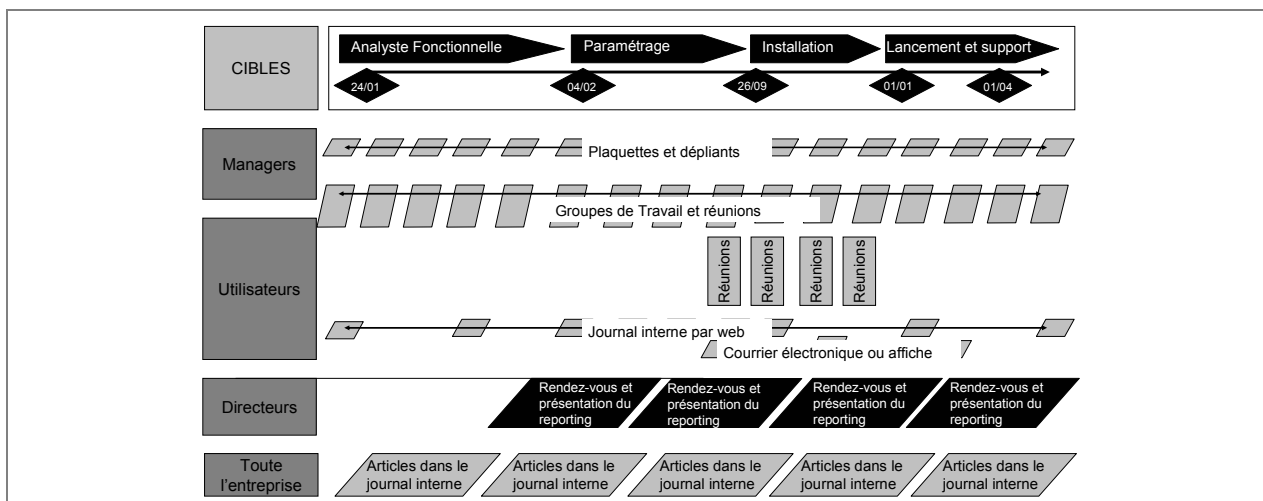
CIBLES

Analyste Fonctionnelle
Paramétrage
Installation
Lancement et support

24/01
04/02
26/09
01/01
01/04

Managers

Plaquettes et dépliants

Groupes de Travail et réunions

Utilisateurs

Réunions
Réunions
Réunions
Réunions

Journal interne par web

Courrier électronique ou affiche

Directeurs

Rendez-vous et présentation du reporting
Rendez-vous et présentation du reporting
Rendez-vous et présentation du reporting
Rendez-vous et présentation du reporting

Toute l'entreprise

Articles dans le journal interne
Articles dans le journal interne
Articles dans le journal interne
Articles dans le journal interne
Articles dans le journal interne